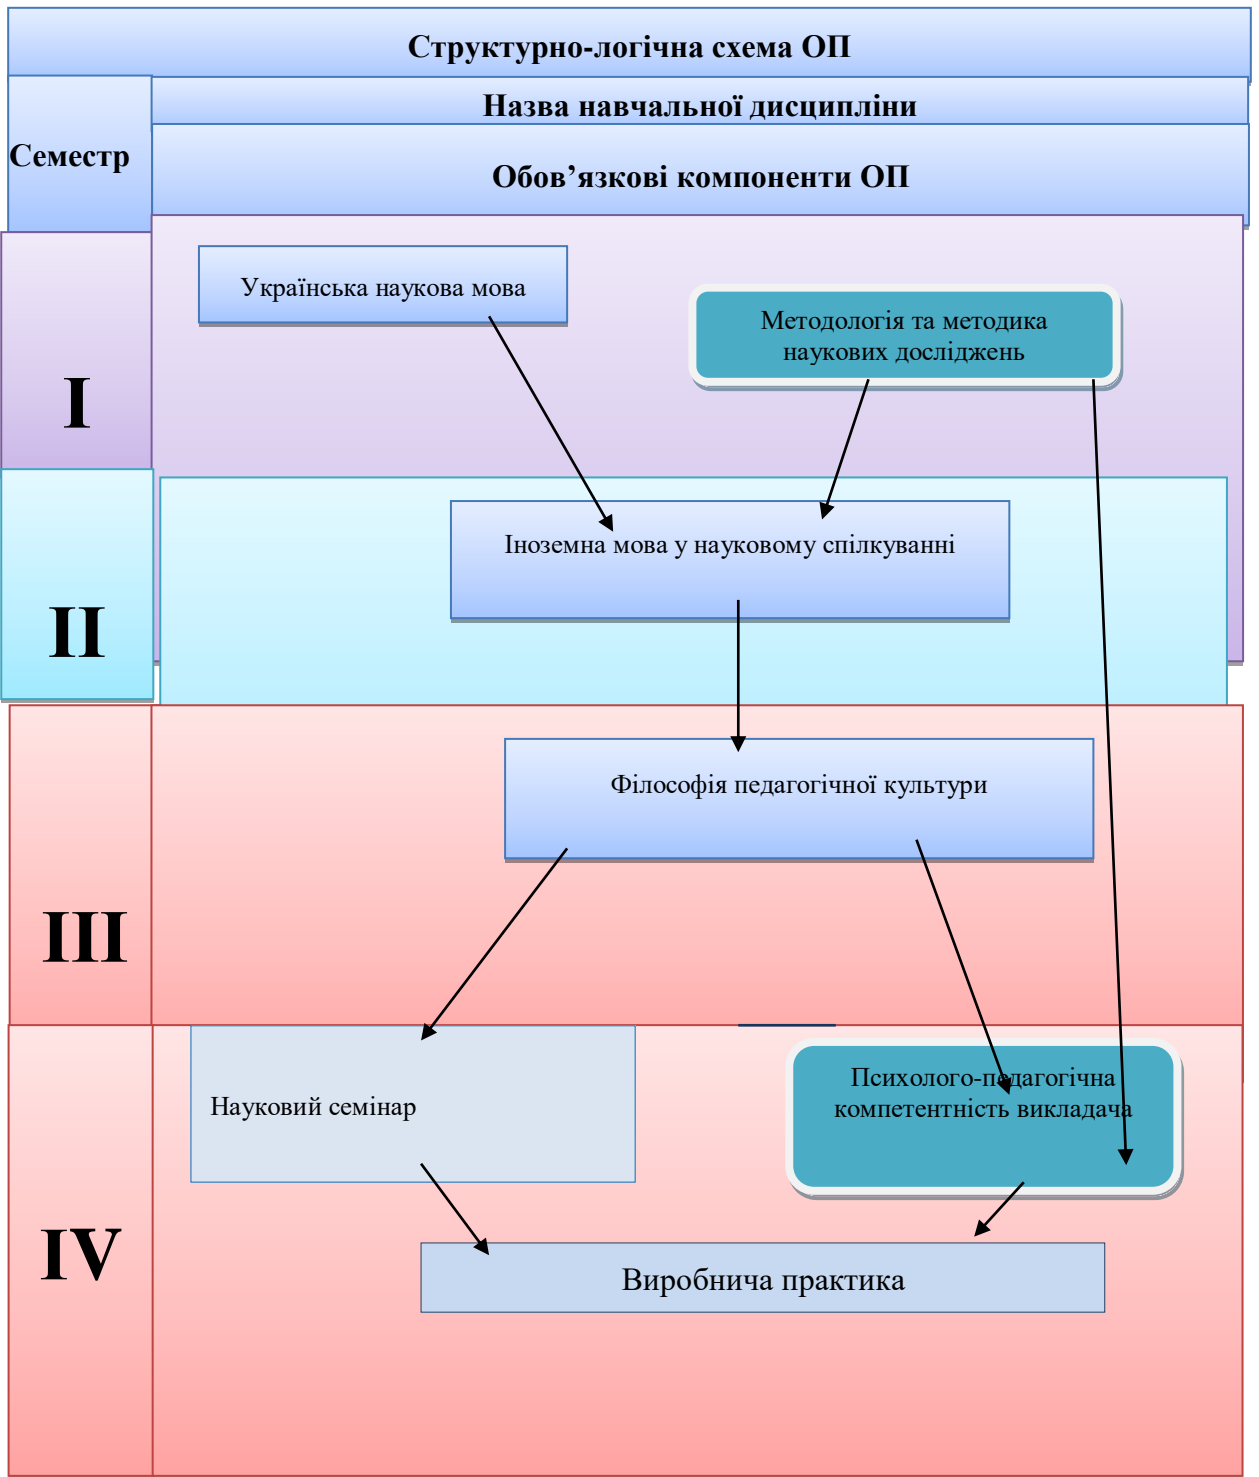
Структурно-логічна схема ОП

Семестр

Назва навчальної дисципліни

Обов’язкові компоненти ОП

I

Українська наукова мова

Методологія та методика наукових досліджень

II

Іноземна мова у науковому спілкуванні

III

Філософія педагогічної культури

IV

Науковий семінар

Психолого-педагогічна компетентність викладача

Виробнича практика